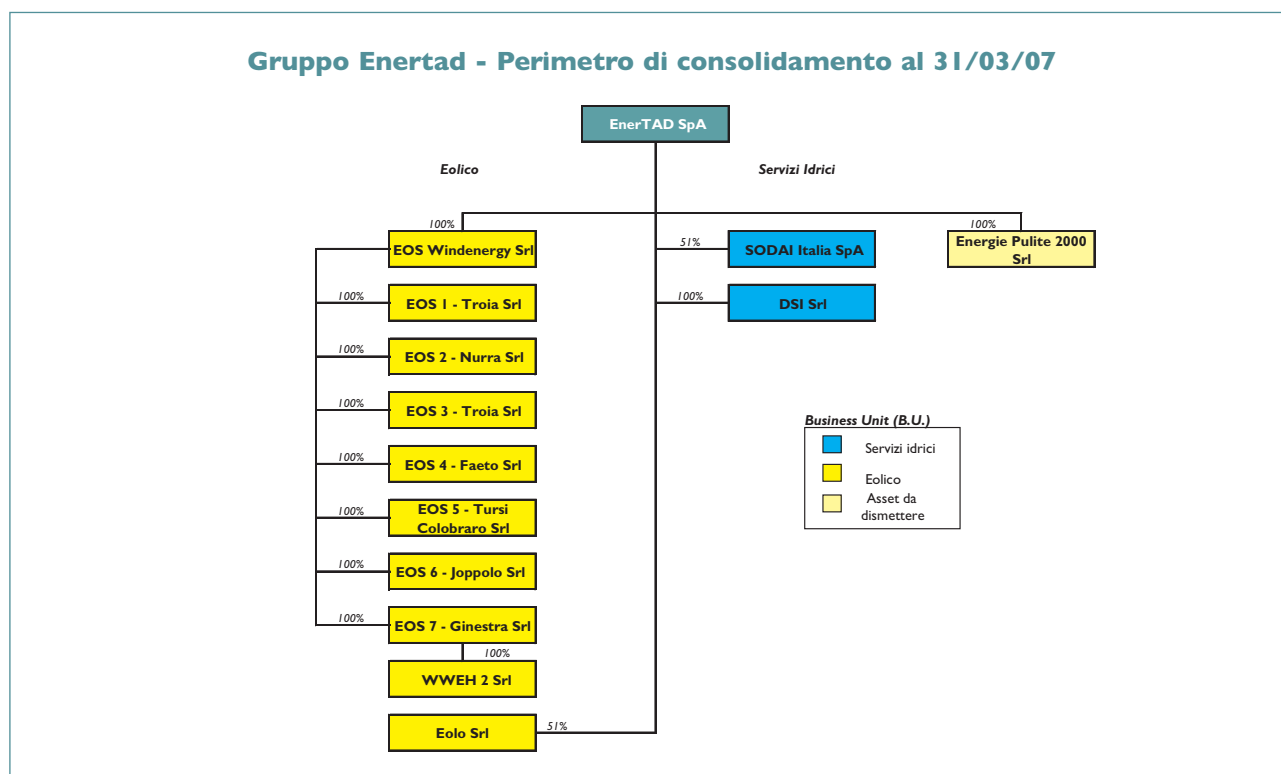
Gruppo Enertad - Perimetro di consolidamento al 31/03/07

EnerTAD SpA

Eolico

Servizi Idrici

100%

EOS Windenergy Srl

100%

EOS 1 - Troia Srl

100%

EOS 2 - Nurra Srl

100%

EOS 3 - Troia Srl

100%

EOS 4 - Faeto Srl

100%

EOS 5 - Tursi Colobraro Srl

100%

EOS 6 - Joppolo Srl

100%

EOS 7 - Ginestra Srl

100%

WWEH 2 Srl

Eolo Srl

51%

51%

SODAI Italia SpA

100%

DSI Srl

100%

Energie Pulite 2000 Srl

Business Unit (B.U.)

Servizi idrici

Eolico

Asset da dismettere